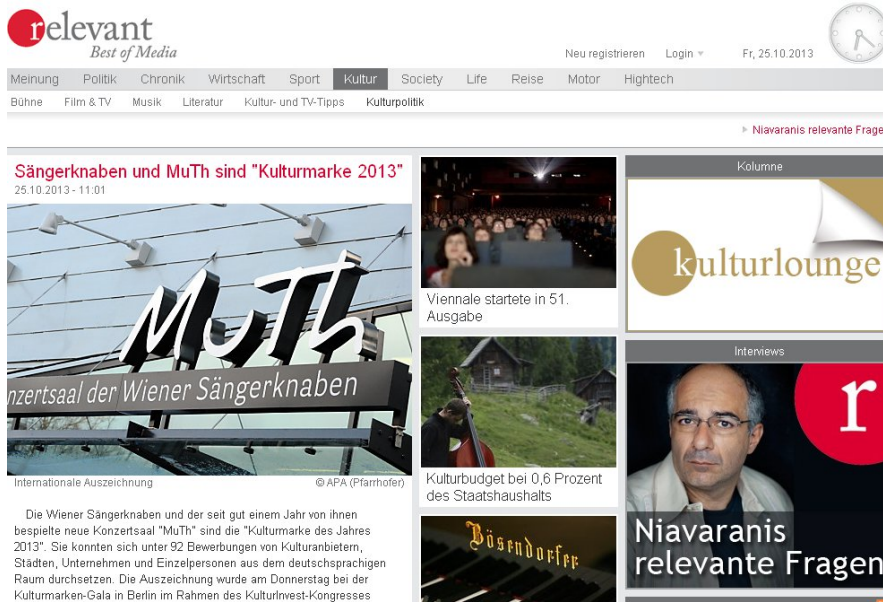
relevant
Best of Media

Neu registrieren Login Fr, 25.10.2013

Meinung Politik Chronik Wirtschaft Sport Kultur Society Life Reise Motor Hightech

Bühne Film & TV Musik Literatur Kultur- und TV-Tipps Kulturpolitik

Niavaranis relevante Frage

Sängerknaben und MuTh sind "Kulturmarke 2013"
25.10.2013 - 11:01

MuTh
nzertsaal der Wiener Sängerknaben

Internationale Auszeichnung © APA (Pfarrhofer)

Die Wiener Sängerknaben und der seit gut einem Jahr von ihnen bespielte neue Konzertsaal "MuTh" sind die "Kulturmarke des Jahres 2013". Sie konnten sich unter 92 Bewerbungen von Kulturanbietern, Städten, Unternehmen und Einzelpersonen aus dem deutschsprachigen Raum durchsetzen. Die Auszeichnung wurde am Donnerstag bei der Kulturmarken-Gala in Berlin im Rahmen des KulturInvest-Kongresses

Viennale startete in 51. Ausgabe

Kulturbudget bei 0,6 Prozent des Staatshaushalts

Bösendorfer

Kolumne

kulturlounge

Interviews

r

Niavaranis relevante Fragen